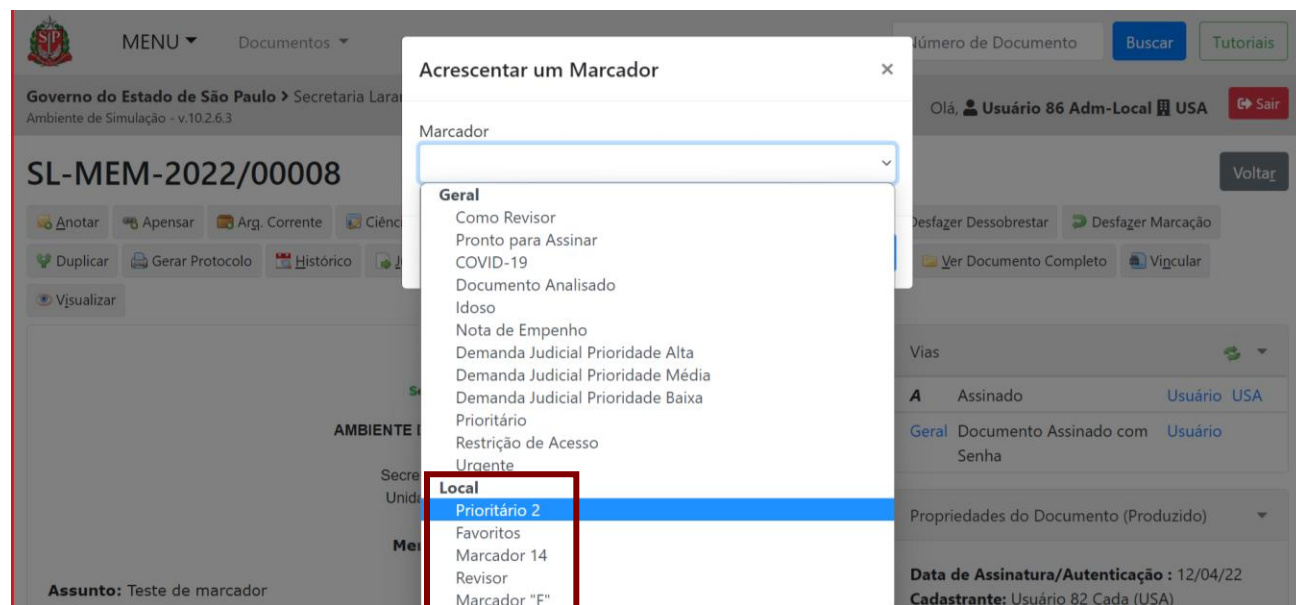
MENU ▾ Documentos ▾

Número de Documento Buscar Tutoriais

Governo do Estado de São Paulo > Secretaria Laran
Ambiente de Simulação - v.10.2.6.3

Olá, Usuário 86 Adm-Local USA Sair

SL-MEM-2022/00008

Voltar

Anotar Apensar Arq. Corrente Ciênc

Desfazer Dessobrestar Desfazer Marcação

Duplicar Gerar Protocolo Histórico

Ver Documento Completo Vincular

Visualizar

Acrescentar um Marcador ×

Marcador

Geral
Como Revisor
Pronto para Assinar
COVID-19
Documento Analisado
Idoso
Nota de Empenho
Demanda Judicial Prioridade Alta
Demanda Judicial Prioridade Média
Demanda Judicial Prioridade Baixa
Prioritário
Restrição de Acesso
Urgente
Local
Prioritário 2
Favoritos
Marcador 14
Revisor
Marcador "F"

Se

AMBIENTE

Secre
Unida

Me

Assunto: Teste de marcador

Vias

| A | Assinado | Usuário USA |
|---|---|---|
| Geral | Documento Assinado com Senha | Usuário |

Propriedades do Documento (Produzido)

Data de Assinatura/Autenticação : 12/04/22
Cadastrante: Usuário 82 Cada (USA)